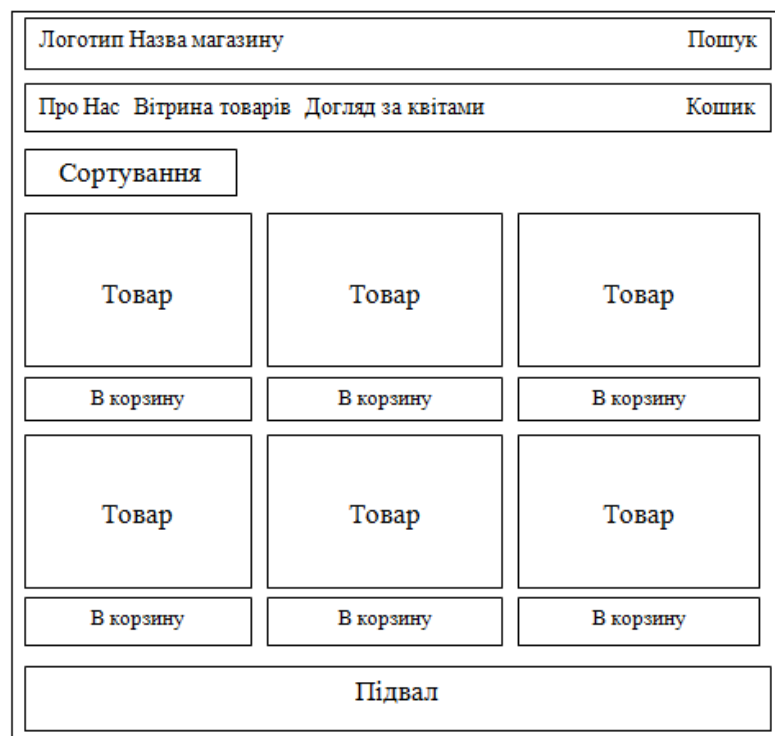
Логотип Назва магазину Пошук

Про Нас Вітрина товарів Догляд за квітами Кошик

Сортування

Товар

Товар

Товар

В корзину

В корзину

В корзину

Товар

Товар

Товар

В корзину

В корзину

В корзину

Підвал